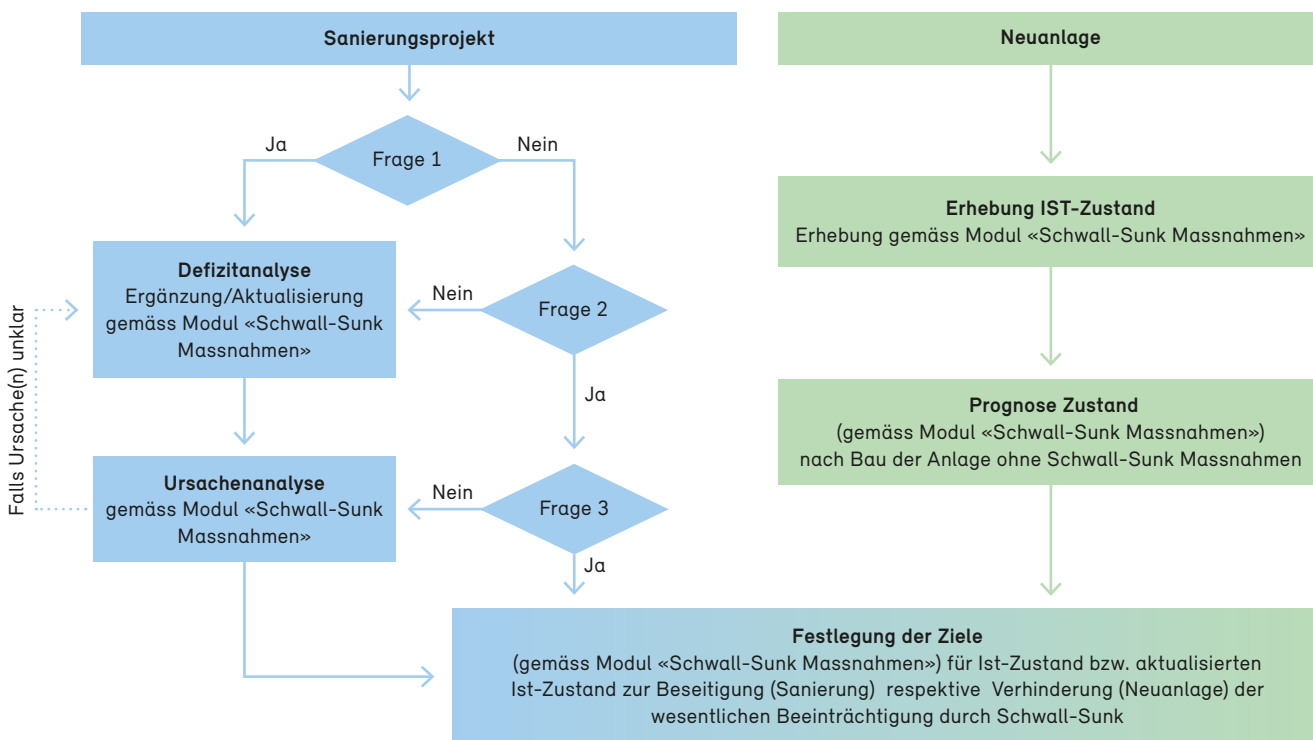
Sanierungsprojekt

Neuanlage

Ja

Frage 1

Nein

Erhebung IST-Zustand
Erhebung gemäss Modul «Schwall-Sunk Massnahmen»

Falls Ursache(n) unklar

Defizitanalyse
Ergänzung/Aktualisierung gemäss Modul «Schwall-Sunk Massnahmen»

Nein

Frage 2

Ja

Prognose Zustand
(gemäss Modul «Schwall-Sunk Massnahmen»)
nach Bau der Anlage ohne Schwall-Sunk Massnahmen

Ursachenanalyse
gemäss Modul «Schwall-Sunk Massnahmen»

Nein

Frage 3

Ja

Festlegung der Ziele
(gemäss Modul «Schwall-Sunk Massnahmen») für Ist-Zustand bzw. aktualisierten Ist-Zustand zur Beseitigung (Sanierung) respektive Verhinderung (Neuanlage) der wesentlichen Beeinträchtigung durch Schwall-Sunk